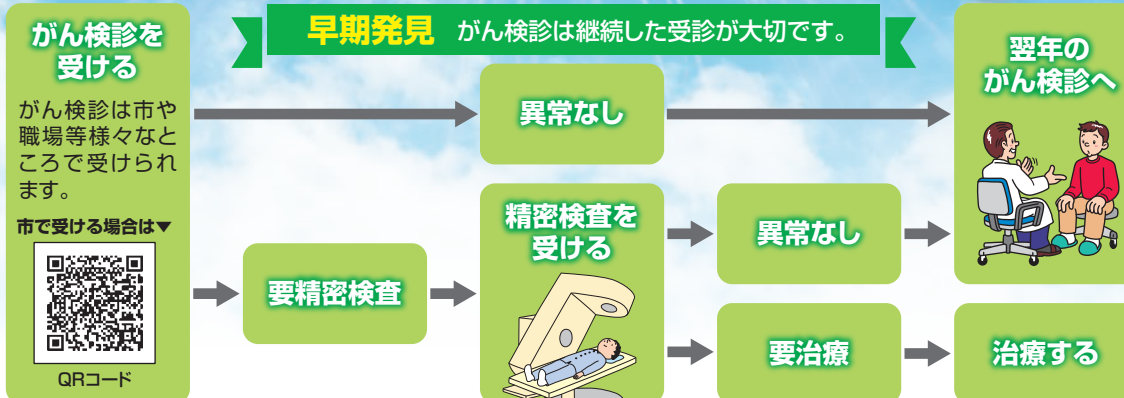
がん検診を受ける

がん検診は市や職場等様々なところで受けられます。

市で受ける場合は▼

QRコード

早期発見　がん検診は継続した受診が大切です。

異常なし

要精密検査

精密検査を受ける

異常なし

要治療

翌年のがん検診へ

治療する